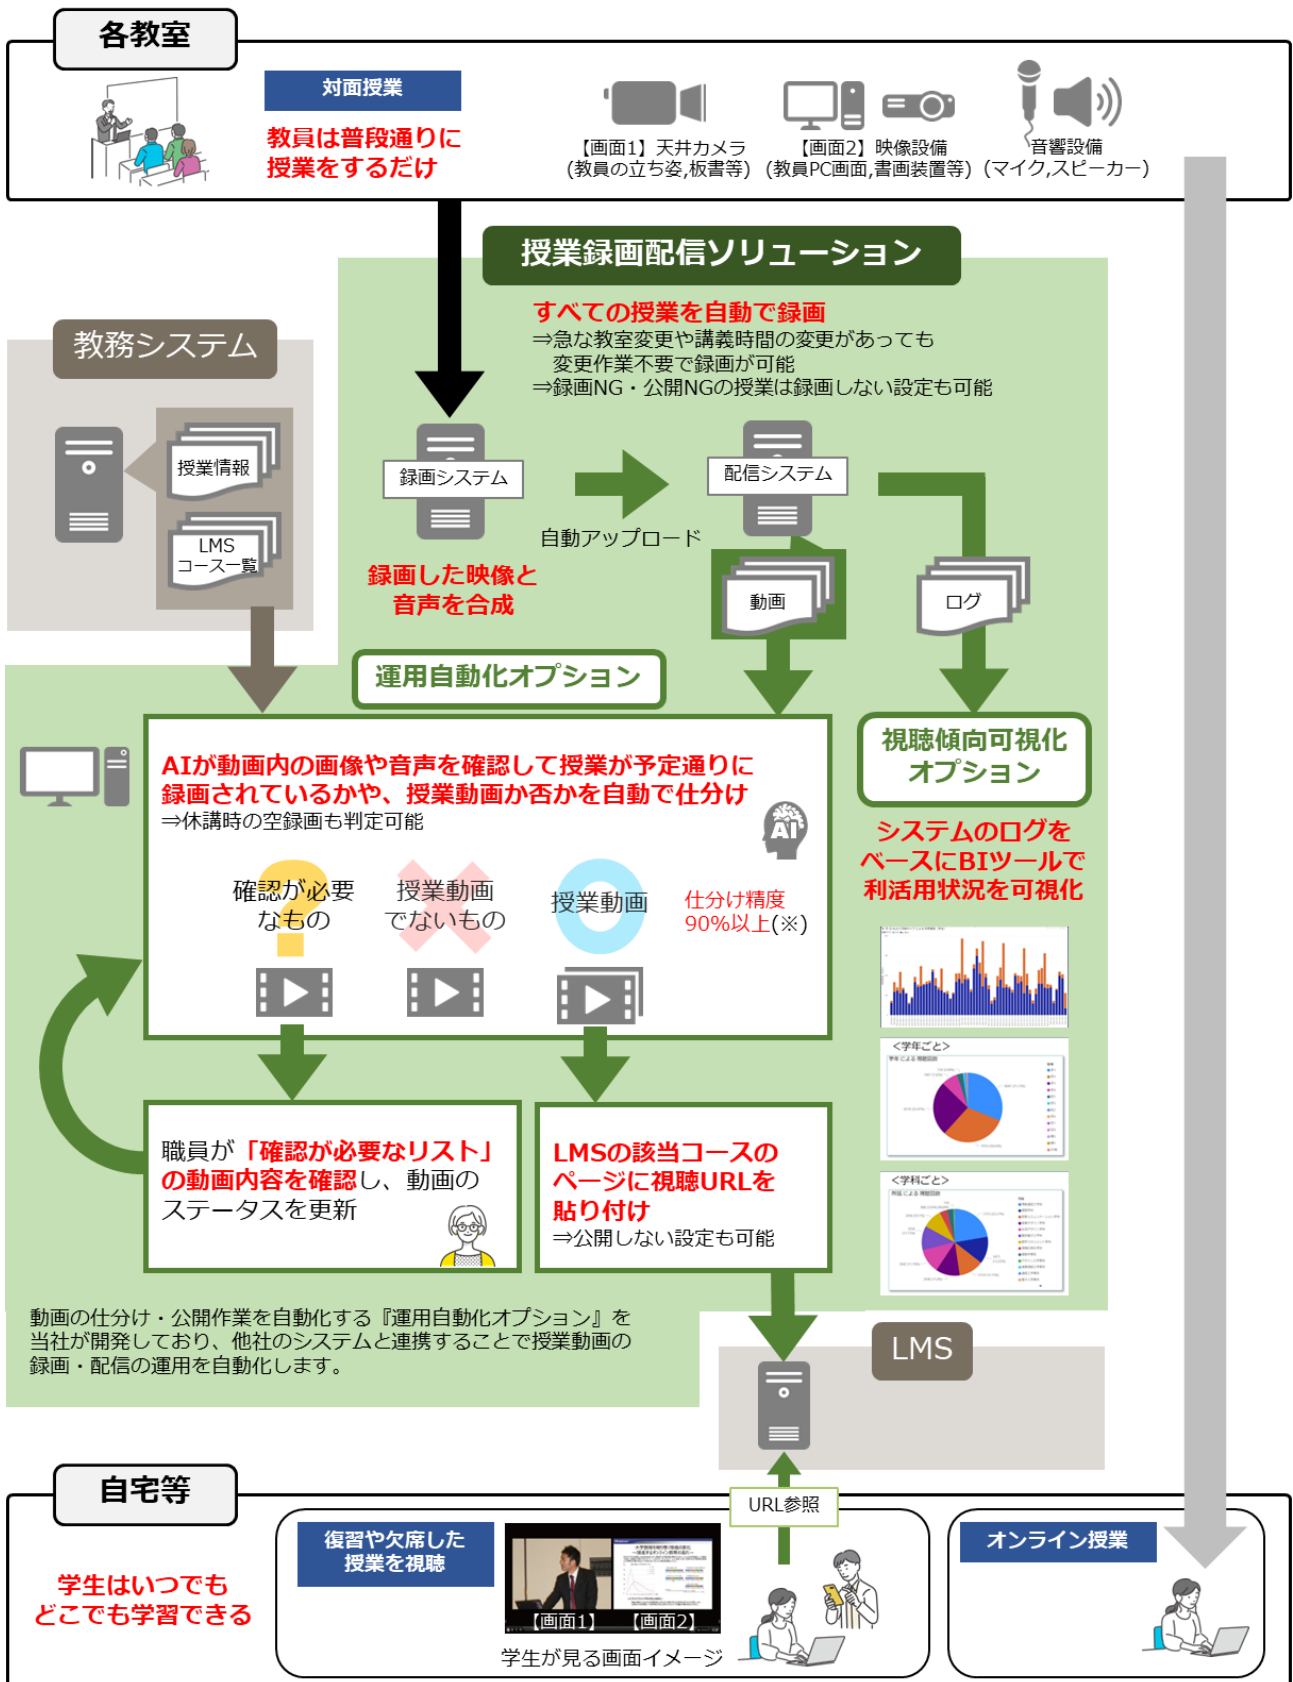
各教室

対面授業

教員は普段通りに授業をするだけ

【画面1】天井カメラ（教員の立ち姿,板書等）

【画面2】映像設備（教員PC画面,書画装置等）

音響設備（マイク,スピーカー）

授業録画配信ソリューション

すべての授業を自動で録画
⇒急な教室変更や講義時間の変更があっても変更作業不要で録画が可能
⇒録画NG・公開NGの授業は録画しない設定も可能

教務システム

授業情報

LMS コース一覧

録画システム

自動アップロード

配信システム

録画した映像と音声を合成

動画

ログ

運用自動化オプション

視聴傾向可視化オプション

AIが動画内の画像や音声を確認して授業が予定通りに録画されているかや、授業動画か否かを自動で仕分け
⇒休講時の空録画も判定可能

AI

確認が必要なもの

授業動画でないもの

授業動画

仕分け精度90%以上(※)

システムのログをベースにBIツールで利活用状況を可視化

<学年ごと>

<学科ごと>

職員が「確認が必要なリスト」の動画内容を確認し、動画のステータスを更新

LMSの該当コースのページに視聴URLを貼り付け
⇒公開しない設定も可能

動画の仕分け・公開作業を自動化する『運用自動化オプション』を当社が開発しており、他社のシステムと連携することで授業動画の録画・配信の運用を自動化します。

LMS

URL参照

自宅等

学生はいつでもどこでも学習できる

復習や欠席した授業を視聴

【画面1】 【画面2】

学生が見る画面イメージ

オンライン授業